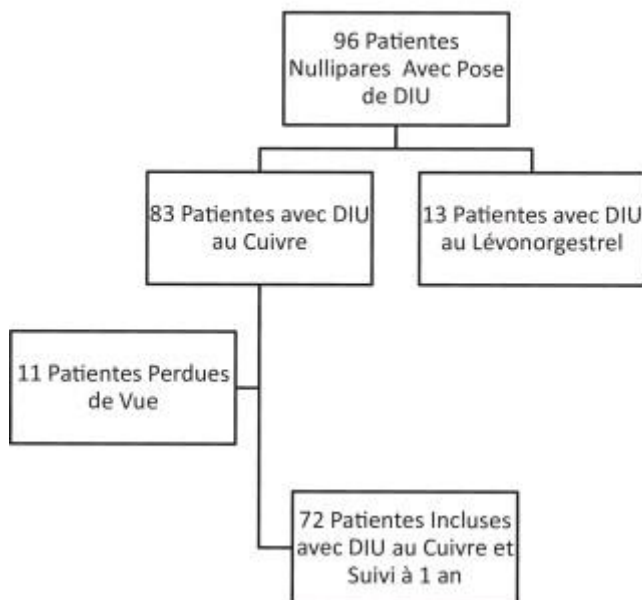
96 Patientes Nullipares Avec Pose de DIU

83 Patientes avec DIU au Cuivre

13 Patientes avec DIU au Lévonorgestrel

11 Patientes Perdues de Vue

72 Patientes Incluses avec DIU au Cuivre et Suivi à 1 an